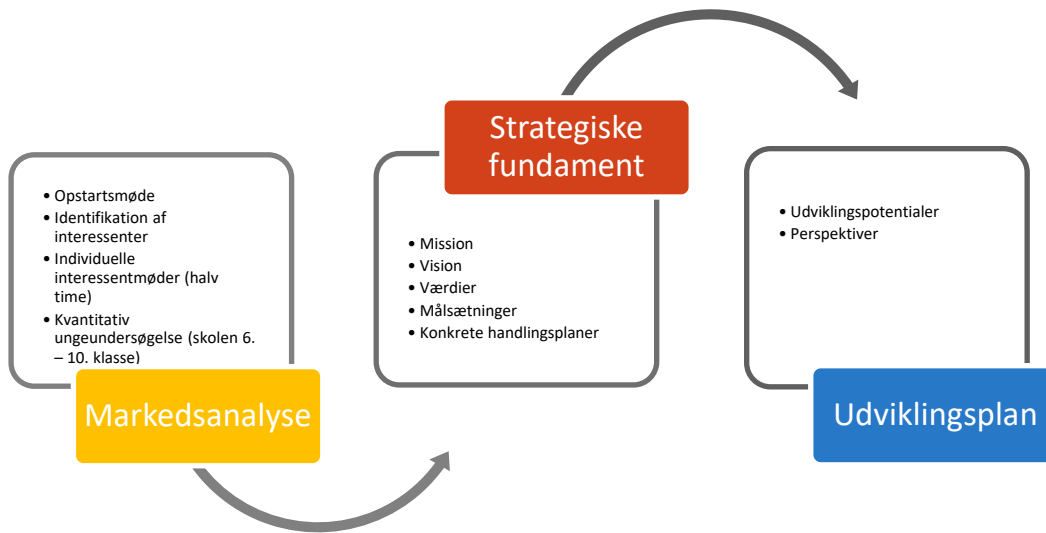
• Opstartsmøde
• Identifikation af interessenter
• Individuelle interessentmøder (halv time)
• Kvantitativ ungeundersøgelse (skolen 6. – 10. klasse)

Markedsanalyse

Strategiske fundament

• Mission
• Vision
• Værdier
• Målsætninger
• Konkrete handlingsplaner

• Udviklingspotentialer
• Perspektiver

Udviklingsplan